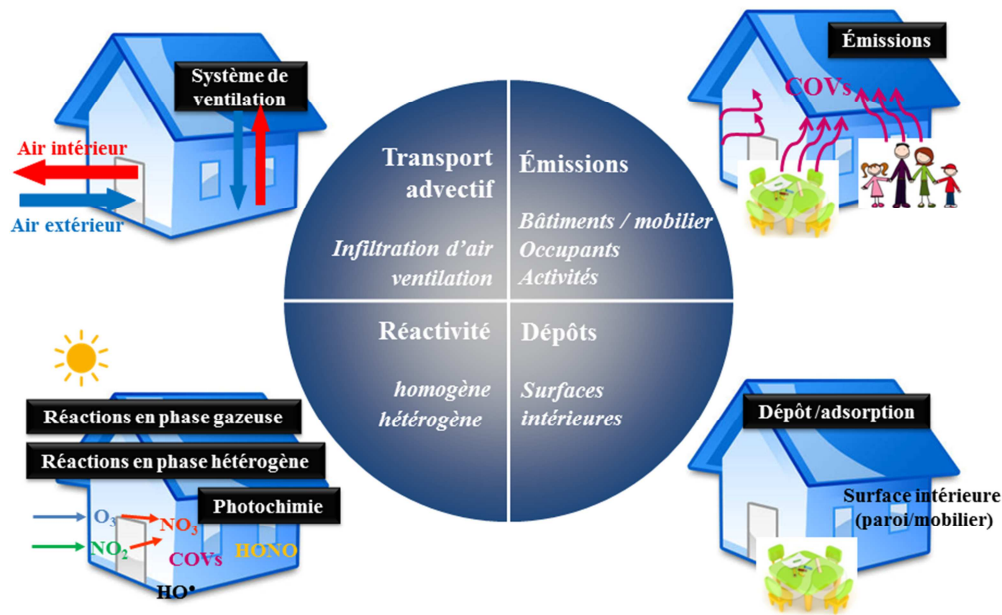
Système de ventilation

Air intérieur

Air extérieur

Émissions

COVs

Transport advectif

Infiltration d'air ventilation

Émissions

Bâtiments / mobilier
Occupants
Activités

Réactivité

homogène
hétérogène

Dépôts

Surfaces intérieures

Réactions en phase gazeuse

Réactions en phase hétérogène

Photochimie

$O_3$ $NO_3$

$NO_2$ COVs HONO

HO•

Dépôt /adsorption

Surface intérieure (paroi/mobilier)